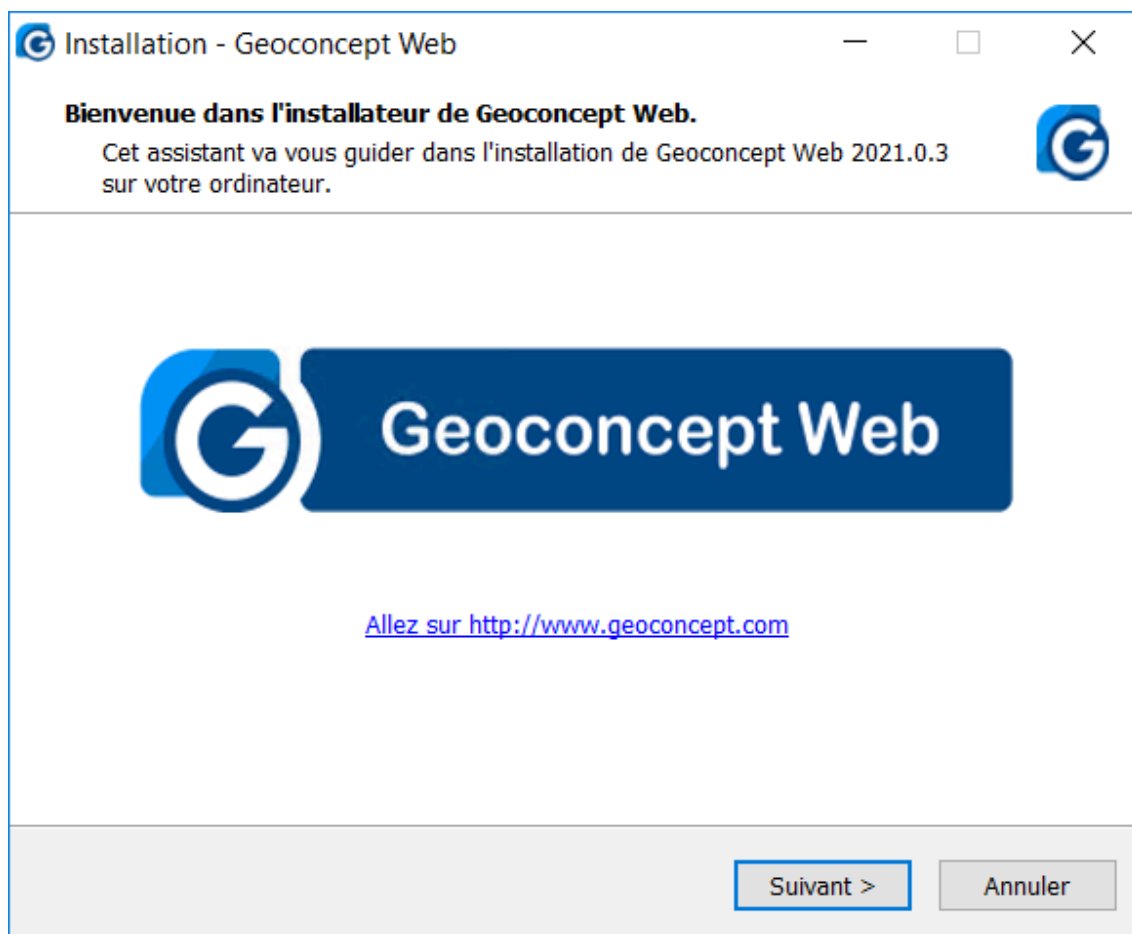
Installation - Geoconcept Web

Bienvenue dans l'installateur de Geoconcept Web.

Cet assistant va vous guider dans l'installation de Geoconcept Web 2021.0.3 sur votre ordinateur.

Geoconcept Web

Allez sur http://www.geoconcept.com

Suivant >

Annuler